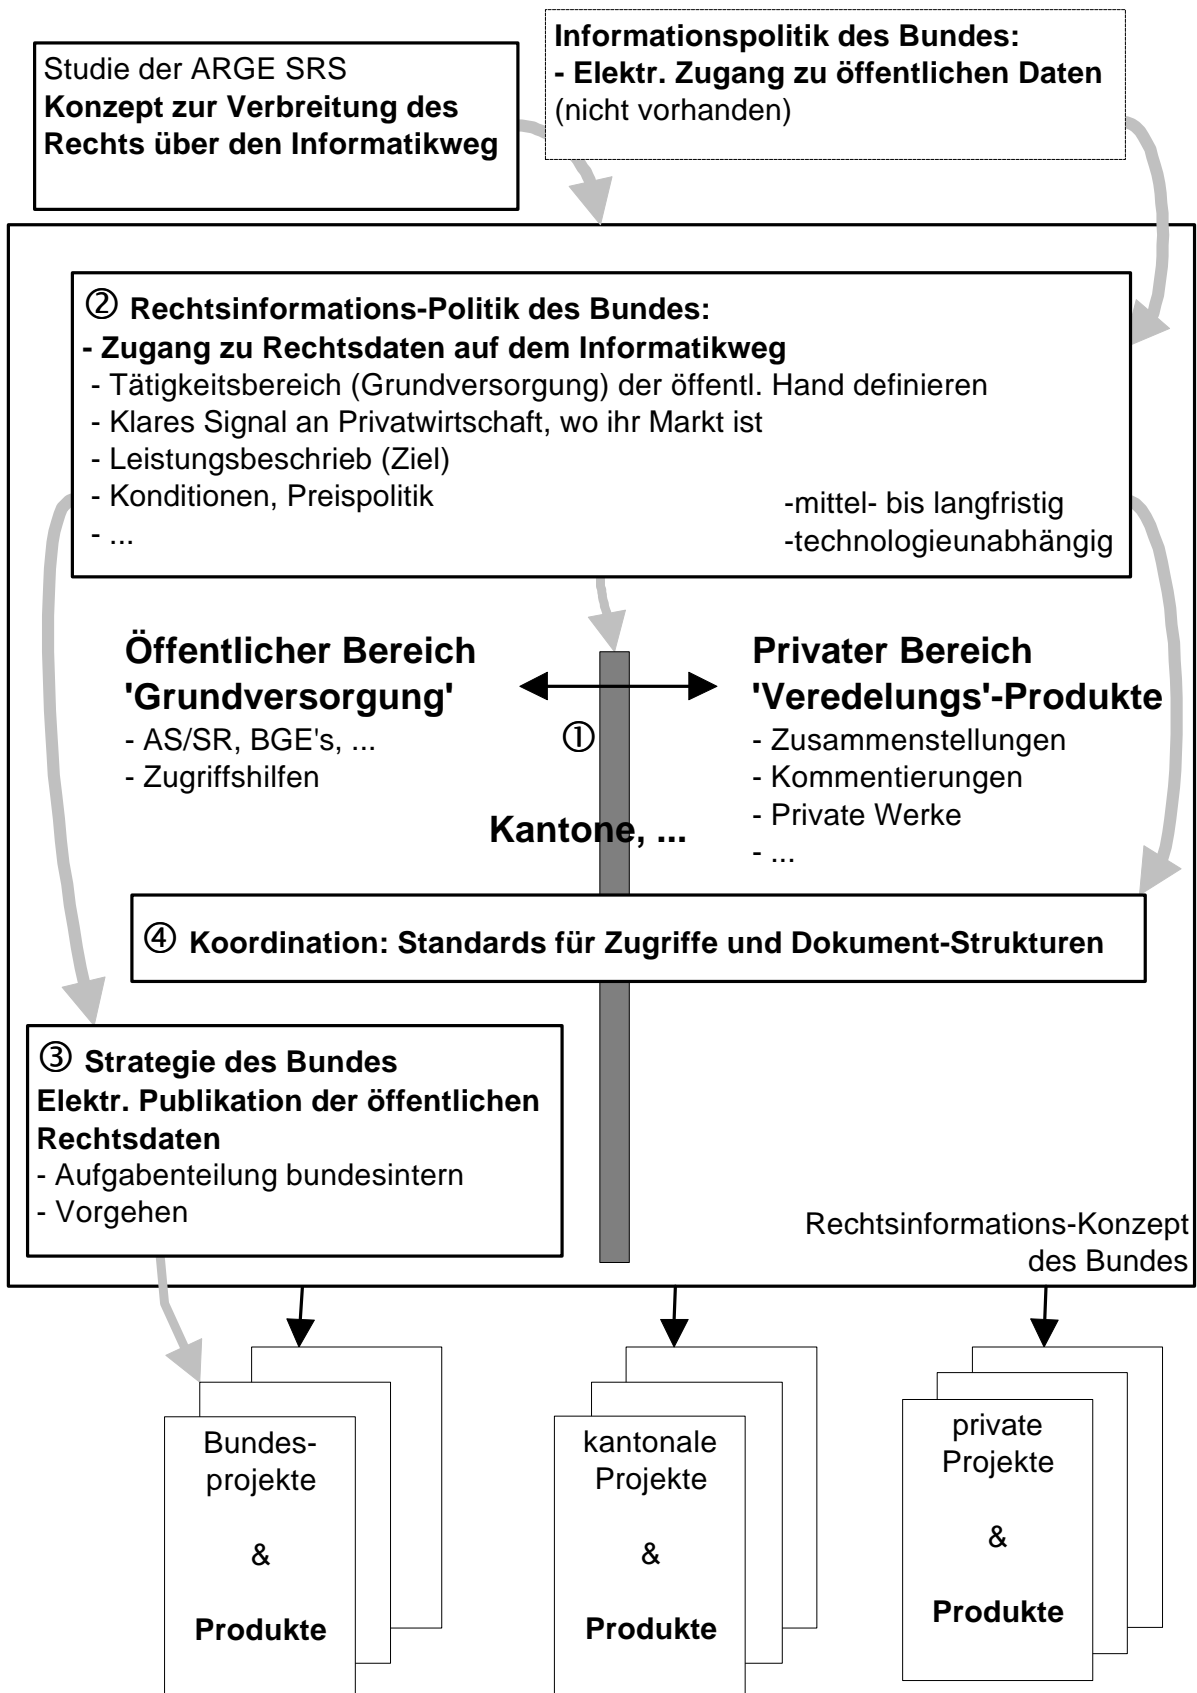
Studie der ARGE SRS
**Konzept zur Verbreitung des Rechts über den Informatikweg**

**Informationspolitik des Bundes:**
**- Elektr. Zugang zu öffentlichen Daten**
(nicht vorhanden)

② **Rechtsinformations-Politik des Bundes:**
**- Zugang zu Rechtsdaten auf dem Informatikweg**
- Tätigkeitsbereich (Grundversorgung) der öffentl. Hand definieren
- Klares Signal an Privatwirtschaft, wo ihr Markt ist
- Leistungsbeschrieb (Ziel)
- Konditionen, Preispolitik
- ...
-mittel- bis langfristig
-technologieunabhängig

**Öffentlicher Bereich 'Grundversorgung'**
- AS/SR, BGE's, ...
- Zugriffshilfen

①

**Privater Bereich 'Veredelungs'-Produkte**
- Zusammenstellungen
- Kommentierungen
- Private Werke
- ...

**Kantone, ...**

④ **Koordination: Standards für Zugriffe und Dokument-Strukturen**

③ **Strategie des Bundes**
**Elektr. Publikation der öffentlichen Rechtsdaten**
- Aufgabenteilung bundesintern
- Vorgehen

Rechtsinformations-Konzept des Bundes

Bundes-projekte
&
**Produkte**

kantonale Projekte
&
**Produkte**

private Projekte
&
**Produkte**